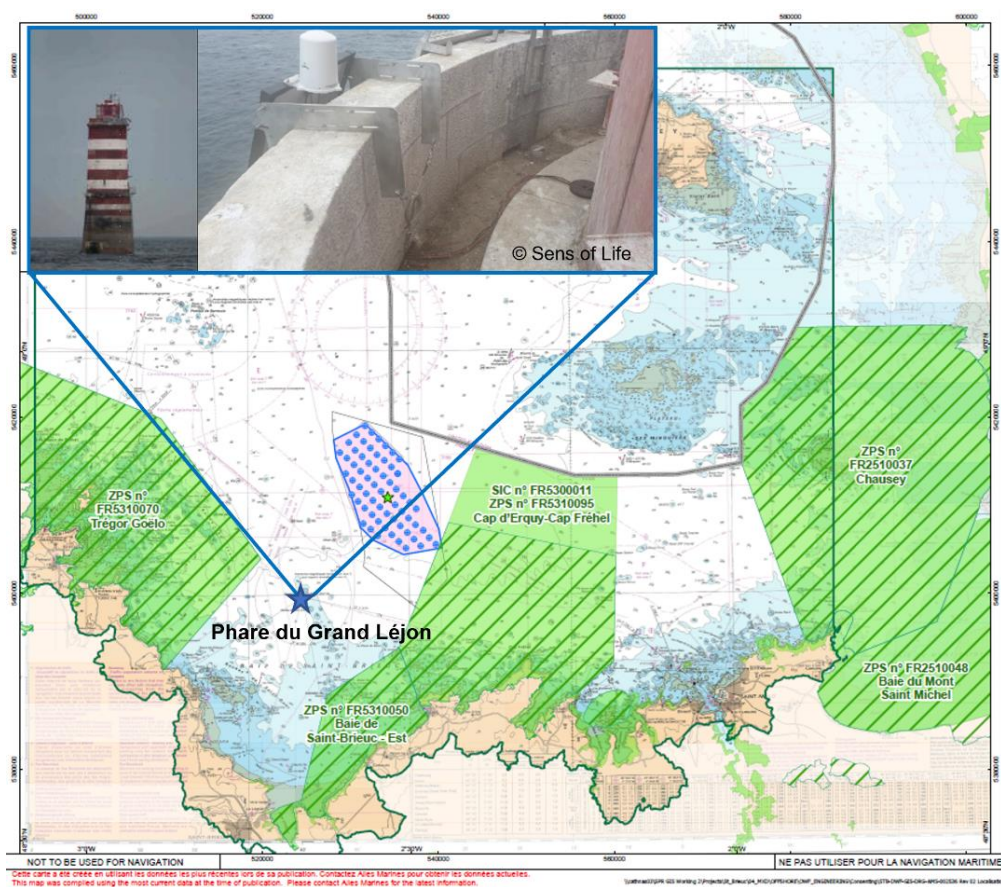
500000 520000 540000 560000 580000 600000

© Sens of Life

ZPS n° FR5310070 Trégor Goëlo

SIC n° FR5300011
ZPS n° FR5310095
Cap d'Erquy-Cap Fréhel

ZPS n° FR2510037 Chausey

Phare du Grand Léjon

ZPS n° FR2510048 Baie du Mont Saint Michel

ZPS n° FR5310050 Baie de Saint-Brieuc - Est

520000 540000 560000

NOT TO BE USED FOR NAVIGATION

NE PAS UTILISER POUR LA NAVIGATION MARITIME

Cette carte a été créée en utilisant les données les plus récentes lors de sa publication. Contactez Ailes Marines pour obtenir les données actuelles.
This map was compiled using the most current data at the time of publication. Please contact Ailes Marines for the latest information.

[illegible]